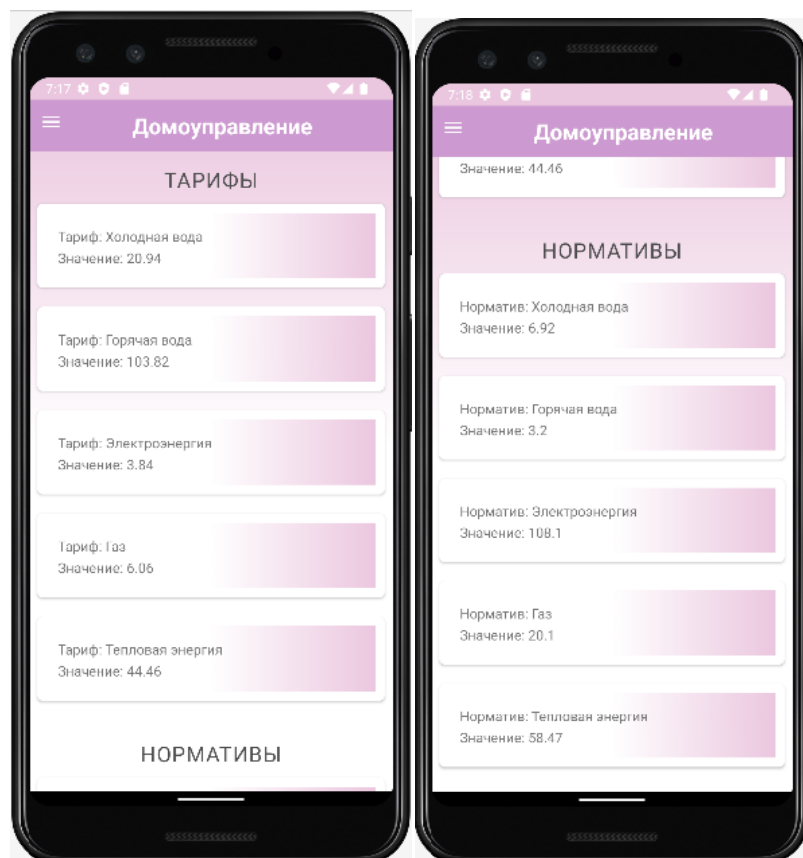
7:17

Домоуправление

ТАРИФЫ

Тариф: Холодная вода
Значение: 20.94

Тариф: Горячая вода
Значение: 103.82

Тариф: Электроэнергия
Значение: 3.84

Тариф: Газ
Значение: 6.06

Тариф: Тепловая энергия
Значение: 44.46

НОРМАТИВЫ

7:18

Домоуправление

Значение: 44.46

НОРМАТИВЫ

Норматив: Холодная вода
Значение: 6.92

Норматив: Горячая вода
Значение: 3.2

Норматив: Электроэнергия
Значение: 108.1

Норматив: Газ
Значение: 20.1

Норматив: Тепловая энергия
Значение: 58.47